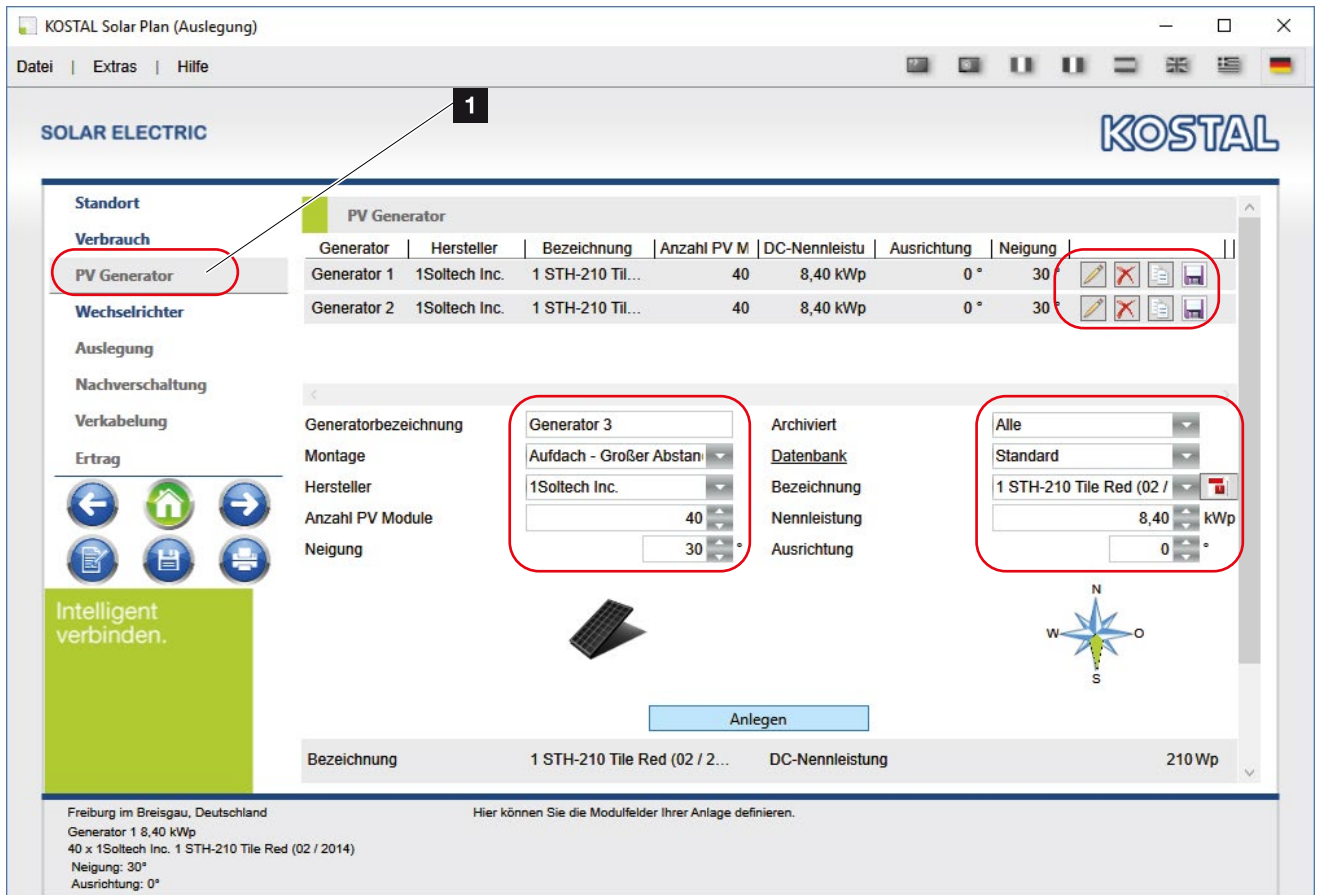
KOSTAL Solar Plan (Auslegung)

Datei | Extras | Hilfe

1

SOLAR ELECTRIC

KOSTAL

Standort
Verbrauch
PV Generator
Wechselrichter
Auslegung
Nachverschaltung
Verkabelung
Ertrag

Intelligent verbinden.

PV Generator

| Generator | Hersteller | Bezeichnung | Anzahl PV M | DC-Nennleistu | Ausrichtung | Neigung |
|---|---|---|---|---|---|---|
| Generator 1 | 1Soltech Inc. | 1 STH-210 Til... | 40 | 8,40 kWp | 0 ° | 30 ° |
| Generator 2 | 1Soltech Inc. | 1 STH-210 Til... | 40 | 8,40 kWp | 0 ° | 30 ° |

Generatorbezeichnung Generator 3
Montage Aufdach - Großer Abstan
Hersteller 1Soltech Inc.
Anzahl PV Module 40
Neigung 30 °

Archiviert Alle
Datenbank Standard
Bezeichnung 1 STH-210 Tile Red (02 /
Nennleistung 8,40 kWp
Ausrichtung 0 °

N
W O
S

Anlegen

Bezeichnung 1 STH-210 Tile Red (02 / 2... DC-Nennleistung 210 Wp

Freiburg im Breisgau, Deutschland
Generator 1 8,40 kWp
40 x 1Soltech Inc. 1 STH-210 Tile Red (02 / 2014)
Neigung: 30°
Ausrichtung: 0°

Hier können Sie die Modulfelder Ihrer Anlage definieren.